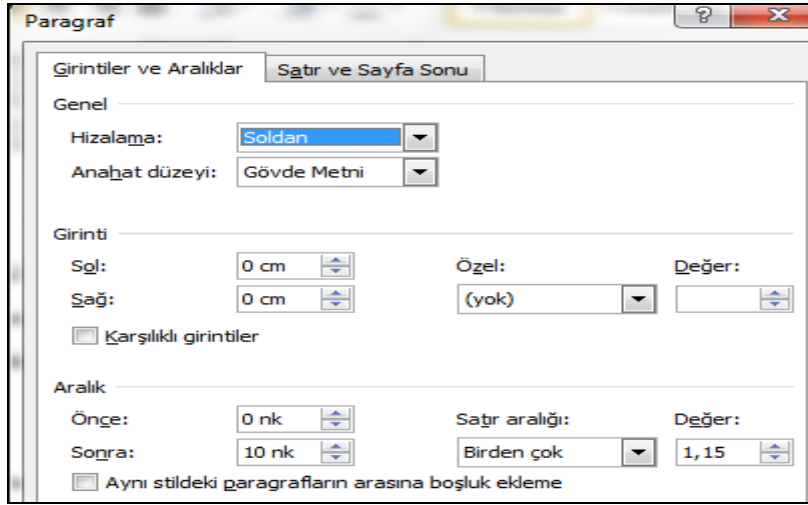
Paragraf

Girintiler ve Aralıklar | Satır ve Sayfa Sonu

Genel
Hizalama: Soldan
Anahat düzeyi: Gövde Metni

Girinti
Sol: 0 cm
Sağ: 0 cm
Özel: (yok)
Değer:
Karşılıklı girintiler

Aralık
Önce: 0 nk
Sonra: 10 nk
Satır aralığı: Birden çok
Değer: 1,15
Aynı stildeki paragrafların arasına boşluk ekleme